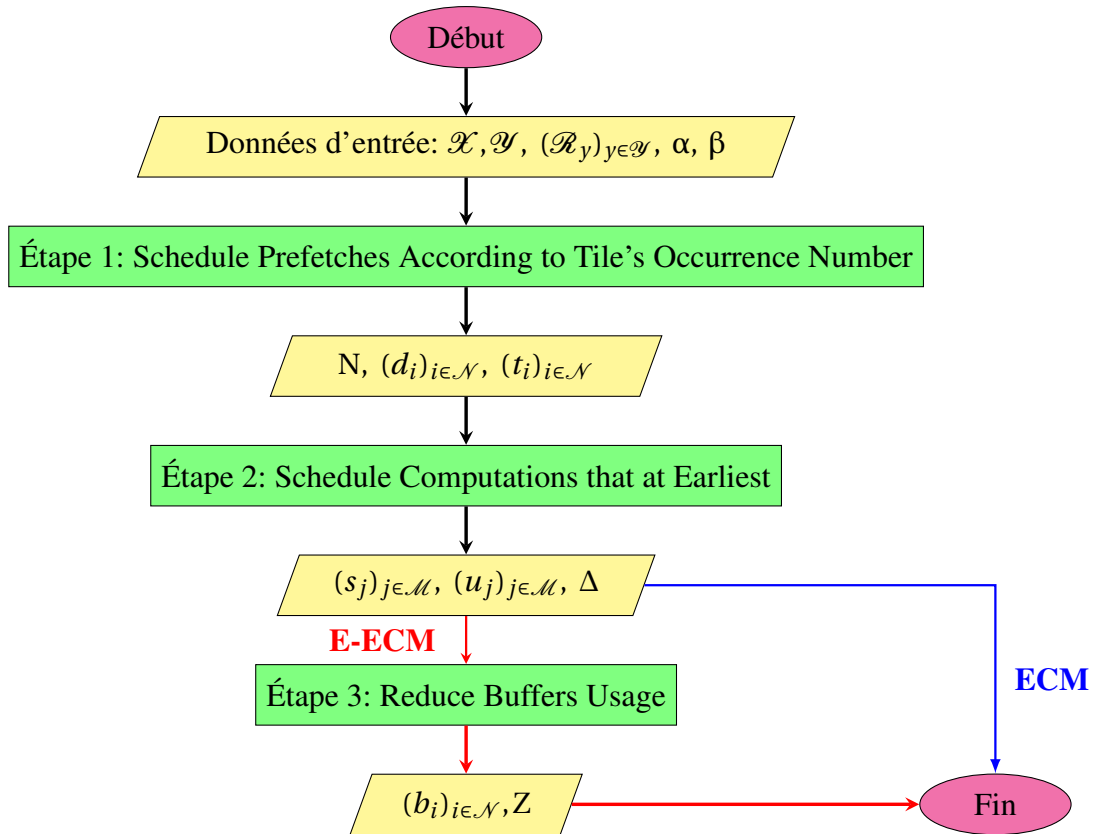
Début

Données d'entrée: $\mathscr{X}$, $\mathscr{Y}$, $(\mathscr{R}_y)_{y\in\mathscr{Y}}$, α, β

Étape 1: Schedule Prefetches According to Tile's Occurrence Number

N, $(d_i)_{i\in\mathscr{N}}$, $(t_i)_{i\in\mathscr{N}}$

Étape 2: Schedule Computations that at Earliest

$(s_j)_{j\in\mathscr{M}}$, $(u_j)_{j\in\mathscr{M}}$, Δ

E-ECM

ECM

Étape 3: Reduce Buffers Usage

$(b_i)_{i\in\mathscr{N}}$, Z

Fin